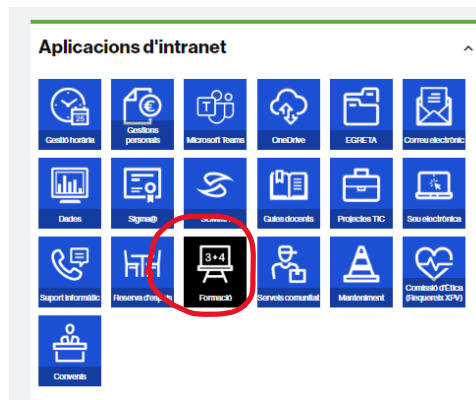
Aplicacions d'intranet

Gestió horària

Gestions personals

Microsoft Teams

OneDrive

EGRETA

Correu electrònic

Dades

Sigma@

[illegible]

Guies docents

Projectes TIC

Seu electrònica

Suport informàtic

Reserva d'espais

3+4

Formació

Serveis comunitat

Manteniment

Comissió d'Ètica (Requereix XPV)

Convenis